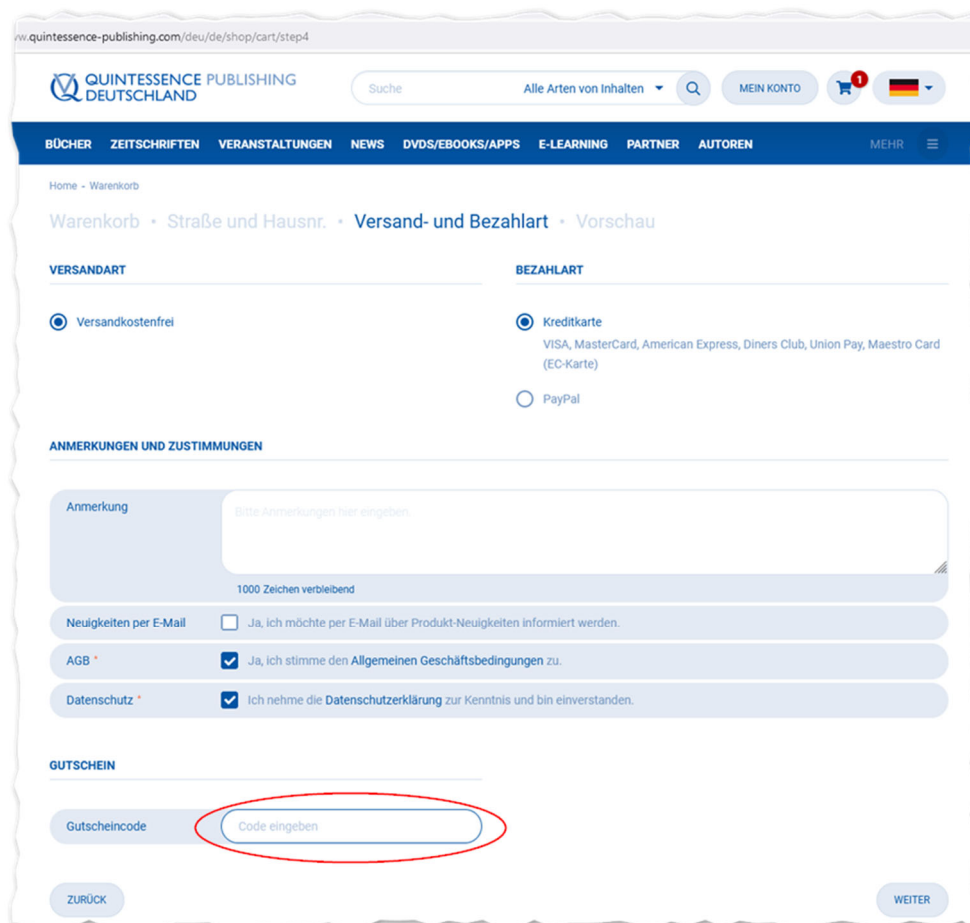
w.quintessence-publishing.com/deu/de/shop/cart/step4

QUINTESSENCE PUBLISHING DEUTSCHLAND

Suche

Alle Arten von Inhalten

MEIN KONTO

1

BÜCHER ZEITSCHRIFTEN VERANSTALTUNGEN NEWS DVDS/EBOOKS/APPS E-LEARNING PARTNER AUTOREN MEHR

Home - Warenkorb

Warenkorb • Straße und Hausnr. • Versand- und Bezahlart • Vorschau

VERSANDART

Versandkostenfrei

BEZAHLART

Kreditkarte
VISA, MasterCard, American Express, Diners Club, Union Pay, Maestro Card (EC-Karte)

PayPal

ANMERKUNGEN UND ZUSTIMMUNGEN

Anmerkung

Bitte Anmerkungen hier eingeben.

1000 Zeichen verbleibend

Neuigkeiten per E-Mail

Ja, ich möchte per E-Mail über Produkt-Neuigkeiten informiert werden.

AGB *

Ja, ich stimme den Allgemeinen Geschäftsbedingungen zu.

Datenschutz *

Ich nehme die Datenschutzerklärung zur Kenntnis und bin einverstanden.

GUTSCHEIN

Gutscheincode

Code eingeben

ZURÜCK

WEITER